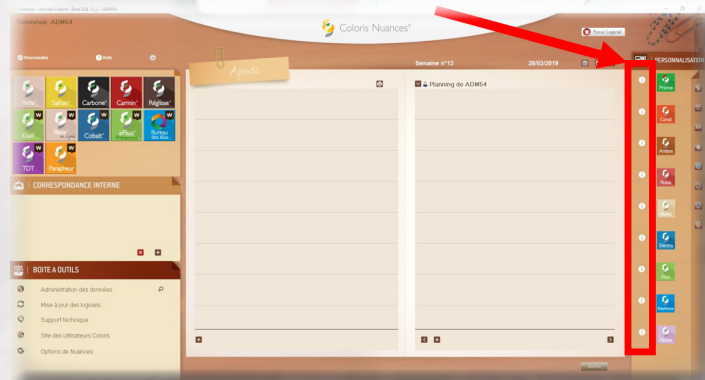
Bienvenue ADM64

Colons Nuances®

Focus Logiciel

Nouveautés
Aide

Perle
Saphir
Carbone
Carmin
Réglisse
Kiwi
Nacre
Cobalt
eFluo
Bureau des élus
TOT
Parapheur

CORRESPONDANCE INTERNE

BOITE A OUTILS
Administration des données
Mise à jour des logiciels
Support technique
Site des utilisateurs Colons
Options de Nuances

Agenda

Semaine n°13
28/03/2019

Planning de ADM64

PERSONNALISATION
Prisme
Corail
Ambre
Rubis
Opale
Electra
Plus
Nephrite
Perles